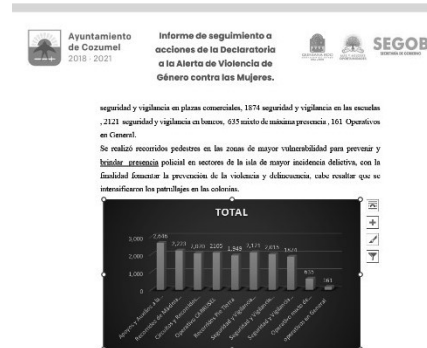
Ayuntamiento de Cozumel 2018 - 2021

Informe de seguimiento a acciones de la Declaratoria a la Alerta de Violencia de Género contra las Mujeres.

SEGOB

seguridad y vigilancia en plazas comerciales, 1874 seguridad y vigilancia en las escuelas , 2121 seguridad y vigilancia en bancos, 635 mixto de máxima presencia , 161 Operativos en General.

Se realizó recorridos pedestres en las zonas de mayor vulnerabilidad para prevenir y brindar presencia policial en sectores de la isla de mayor incidencia delictiva, con la finalidad fomentar la prevención de la violencia y delincuencia, cabe resaltar que se intensificaron los patrullajes en las colonias.

TOTAL

3,000
2,000
1,000
0

2,646
2,233
2,165
2,165
1,848
2,121
2,015
1,874
635
161

Apoyo y Auxilio a la...
Recorridos de Vigilancia...
Cercanía a Recorridos...
Operativo GENERAL...
Recorridos Pie Tierra...
Seguridad y vigilancia...
Seguridad y vigilancia...
Seguridad y vigilancia...
Operativo mixto de...
Operativos en General